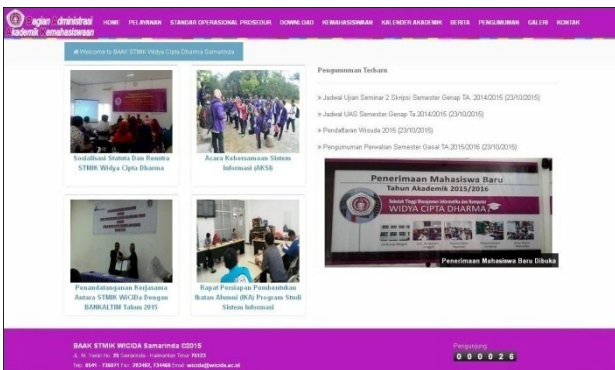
Bagian Administrasi Akademik Kemahasiswaan

HOME PELAYANAN STANDAR OPERASIONAL PROSEDUR DOWNLOAD KEMAHASISWAAN KALENDER AKADEMIK BERITA PENGUMUMAN GALERI KONTAK

Welcome to BAAK STMIK Widya Cipta Dharma Samarinda

Sosialisasi Statuta Dan Renstra STMIK Widya Cipta Dharma

Acara Kebersamaan Sistem Informasi (AKSI)

Penandatanganan Kerjasama Antara STMIK WiCiDa Dengan BANKALTIM Tahun 2015

Rapat Persiapan Pembentukan Ikatan Alumni (IKA) Program Studi Sistem Informasi

Pengumuman Terbaru

» Jadwal Ujian Seminar 2 Skripsi Semester Genap TA. 2014/2015 (23/10/2015)

» Jadwal UAS Semester Genap TA 2014/2015 (23/10/2015)

» Pendaftaran Wisuda 2015 (23/10/2015)

» Pengumuman Perwalian Semester Gasal TA 2015/2016 (23/10/2015)

Penerimaan Mahasiswa Baru Tahun Akademik 2015/2016

Sekolah Tinggi Manajemen Informatika dan Komputer WIDYA CIPTA DHARMA

Penerimaan Mahasiswa Baru Dibuka

BAAK STMIK WICIDA Samarinda ©2015

Jl. M. Yamin No. 25 Samarinda - Kalimantan Timur 75123

Telp: 0541 - 736071 Fax: 203492, 734468 Email: wicida@wicida.ac.id

Pengunjung

0 0 0 0 2 6